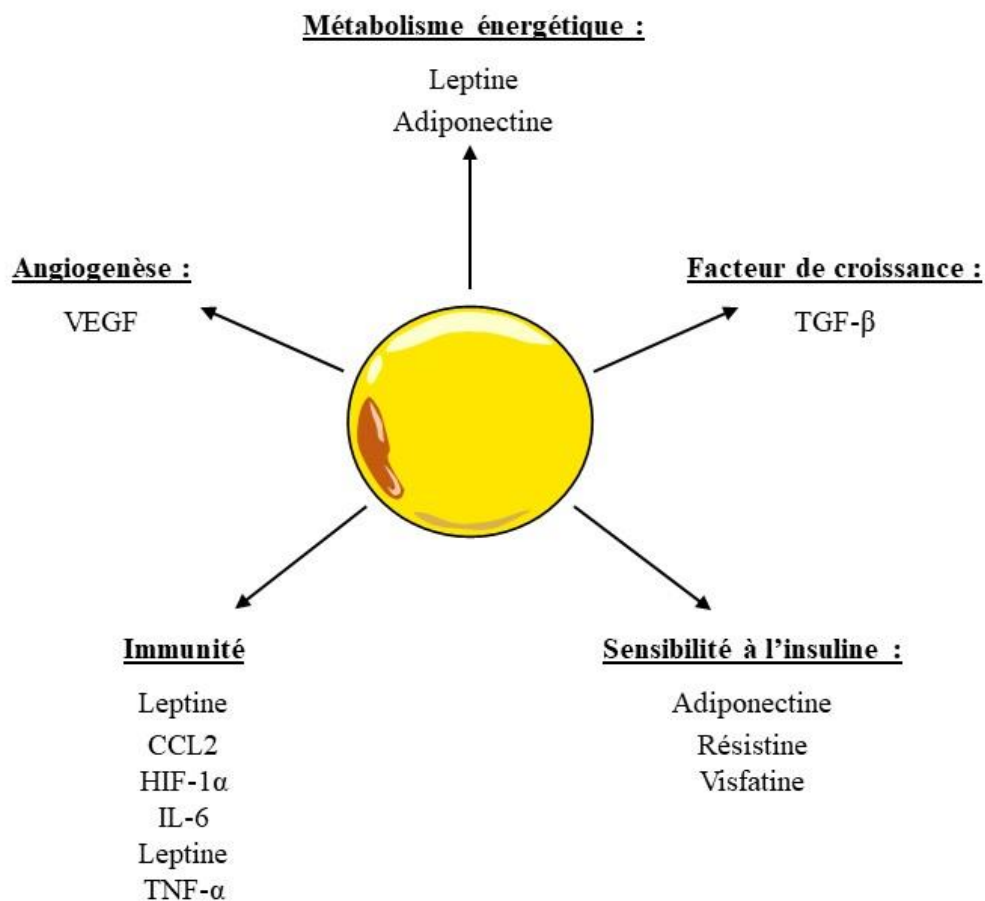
Métabolisme énergétique :

Leptine
Adiponectine

Angiogenèse :

VEGF

Facteur de croissance :

TGF-β

Immunité

Leptine
CCL2
HIF-1α
IL-6
Leptine
TNF-α

Sensibilité à l'insuline :

Adiponectine
Résistine
Visfatine